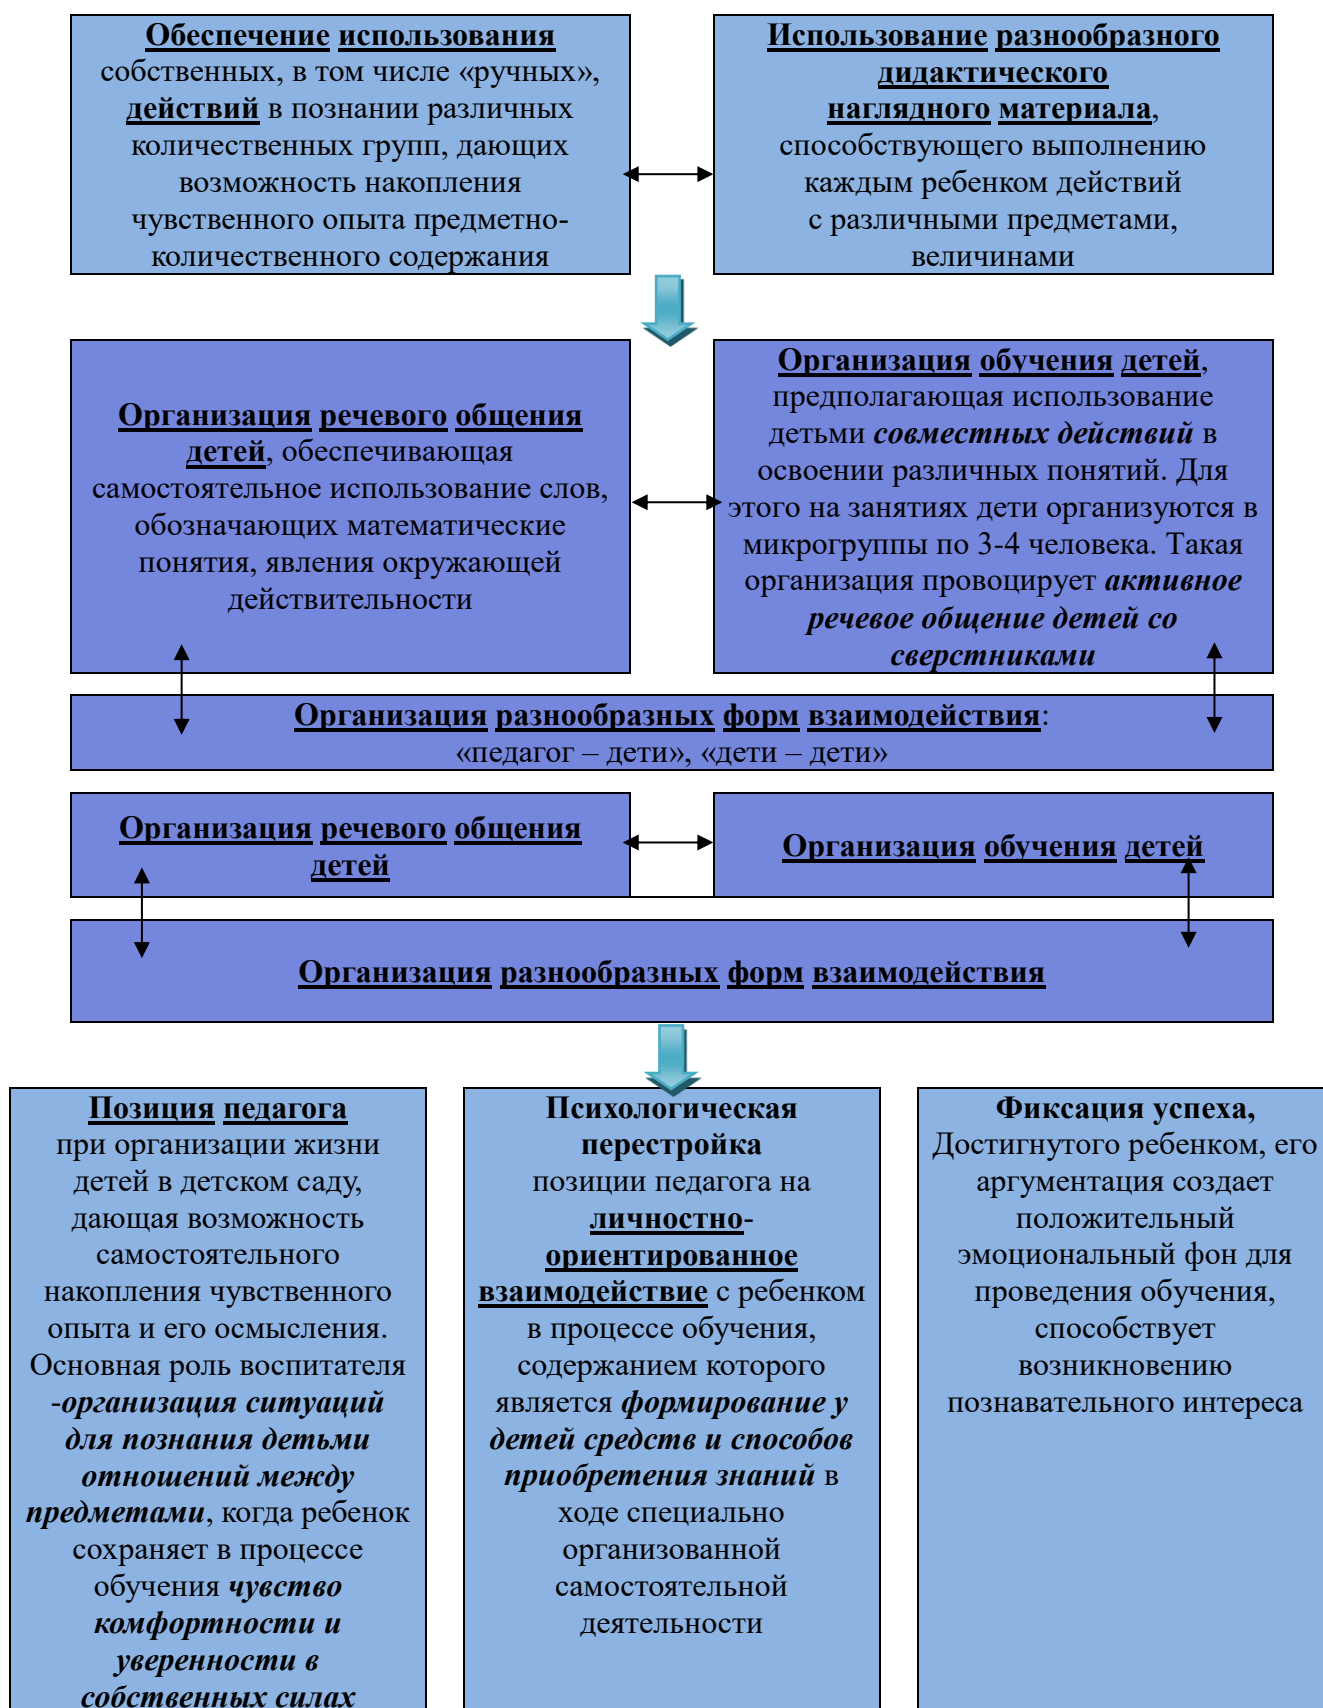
Обеспечение использования собственных, в том числе «ручных», действий в познании различных количественных групп, дающих возможность накопления чувственного опыта предметно-количественного содержания

Использование разнообразного дидактического наглядного материала, способствующего выполнению каждым ребенком действий с различными предметами, величинами

Организация речевого общения детей, обеспечивающая самостоятельное использование слов, обозначающих математические понятия, явления окружающей действительности

Организация обучения детей, предполагающая использование детьми совместных действий в освоении различных понятий. Для этого на занятиях дети организуются в микрогруппы по 3-4 человека. Такая организация провоцирует активное речевое общение детей со сверстниками

Организация разнообразных форм взаимодействия: «педагог – дети», «дети – дети»

Организация речевого общения детей

Организация обучения детей

Организация разнообразных форм взаимодействия

Позиция педагога при организации жизни детей в детском саду, дающая возможность самостоятельного накопления чувственного опыта и его осмысления. Основная роль воспитателя -организация ситуаций для познания детьми отношений между предметами, когда ребенок сохраняет в процессе обучения чувство комфортности и уверенности в собственных силах

Психологическая перестройка позиции педагога на личностно-ориентированное взаимодействие с ребенком в процессе обучения, содержанием которого является формирование у детей средств и способов приобретения знаний в ходе специально организованной самостоятельной деятельности

Фиксация успеха, Достигнутого ребенком, его аргументация создает положительный эмоциональный фон для проведения обучения, способствует возникновению познавательного интереса